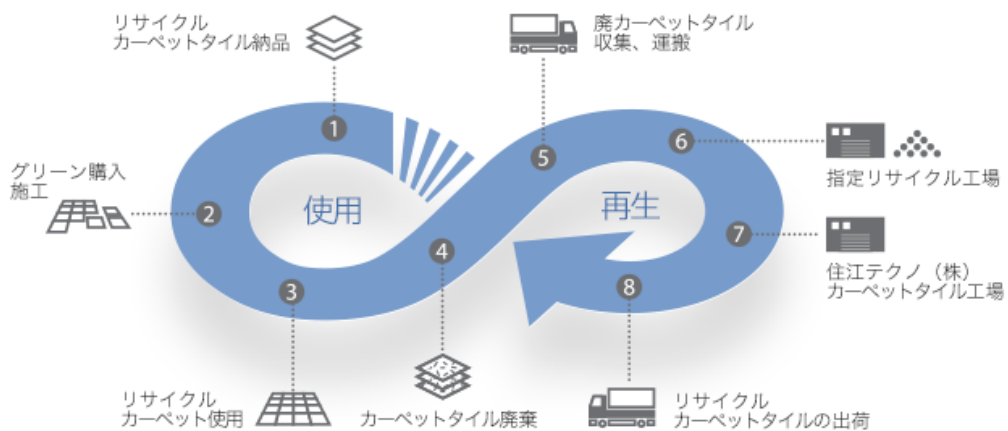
リサイクル
カーペットタイル納品

1

廃カーペットタイル
収集、運搬

5

6

指定リサイクル工場

グリーン購入
施工

2

使用

再生

7

住江テクノ（株）
カーペットタイル工場

4

3

8

リサイクル
カーペット使用

カーペットタイル廃棄

リサイクル
カーペットタイルの出荷